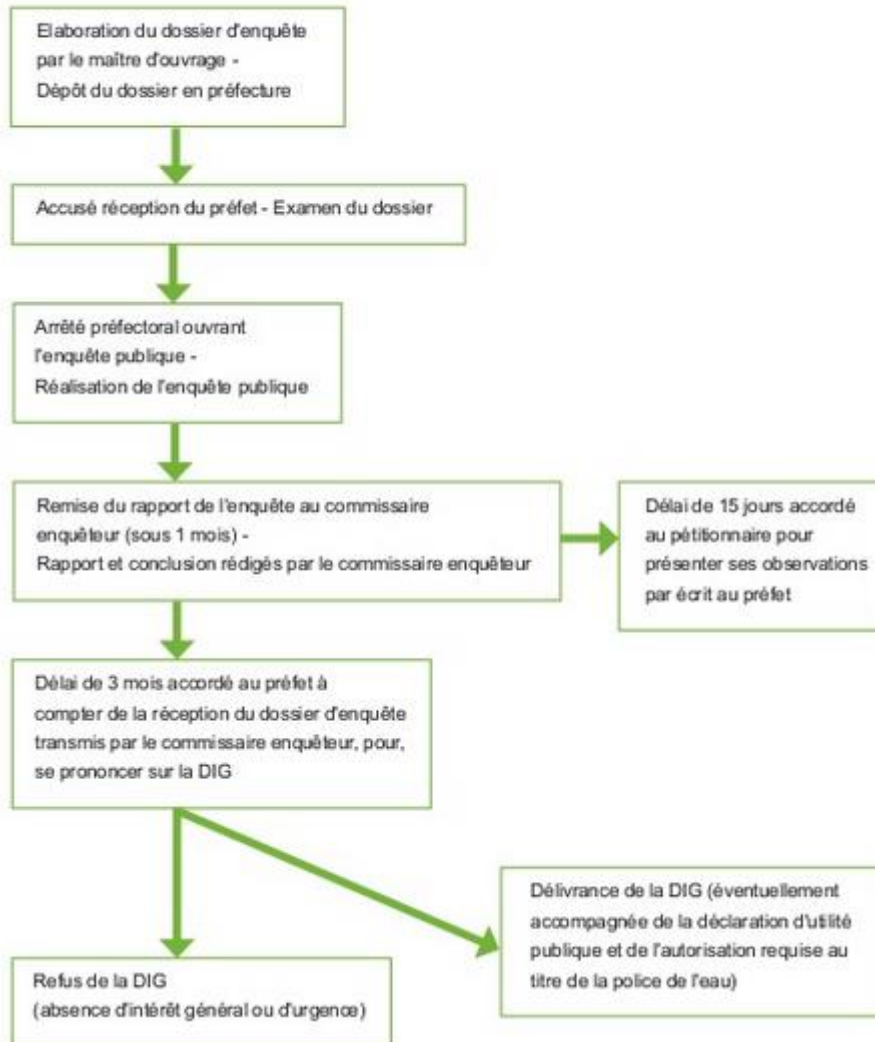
Elaboration du dossier d'enquête par le maître d'ouvrage - Dépôt du dossier en préfecture

Accusé réception du préfet - Examen du dossier

Arrêté préfectoral ouvrant l'enquête publique - Réalisation de l'enquête publique

Remise du rapport de l'enquête au commissaire enquêteur (sous 1 mois) - Rapport et conclusion rédigés par le commissaire enquêteur

Délai de 15 jours accordé au pétitionnaire pour présenter ses observations par écrit au préfet

Délai de 3 mois accordé au préfet à compter de la réception du dossier d'enquête transmis par le commissaire enquêteur, pour, se prononcer sur la DIG

Délivrance de la DIG (éventuellement accompagnée de la déclaration d'utilité publique et de l'autorisation requise au titre de la police de l'eau)

Refus de la DIG (absence d'intérêt général ou d'urgence)